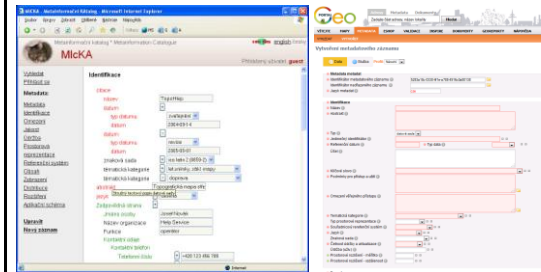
MICKA - Metainformační Katalog - Microsoft Internet Explorer

Soubor Úpravy Zobrazit Oblíbené Nástroje Nápověda

Metainformační katalog * Metainformation Catalogue

MIcKA

česky English Deutsch

Přihlášený uživatel: guest

Vyhledat
Přihlásit se

Metadata:
Metadata
Identifikace
Omezení
Jakost
Údržba
Prostorová reprezentace
Referenční systém
Obsah
Zobrazení
Distribuce
Rozšíření
Aplikační schéma

Upravit
Nový záznam

Identifikace

citace
název TopoMap
datum
typ datumu zveřejnění
datum 2004-01-14
datum
typ datumu revize
datum 2005-05-01
znaková sada ucs-2 (ISO10646-1) [...]
tématická kategorie lék. prostředí, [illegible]
tématická kategorie doprava
abstrakt Topografická mapa větš
účel Stručný textový popis datové sady
Zodpovědná strana
Jméno osoby Josef Novák
Název organizace Help Service
Funkce operátor
Kontaktní údaje
Kontaktní telefon
Telefonní číslo +420 123 456 789

Internet

VÝVOJ TVARY METADATA ZÁKAZNÍK UŽIVATELÉ OBJEDNÁVKY KONTAKTY NÁPOVĚDA

Vytvoření metadatového záznamu

Metadata
Identifikace

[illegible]